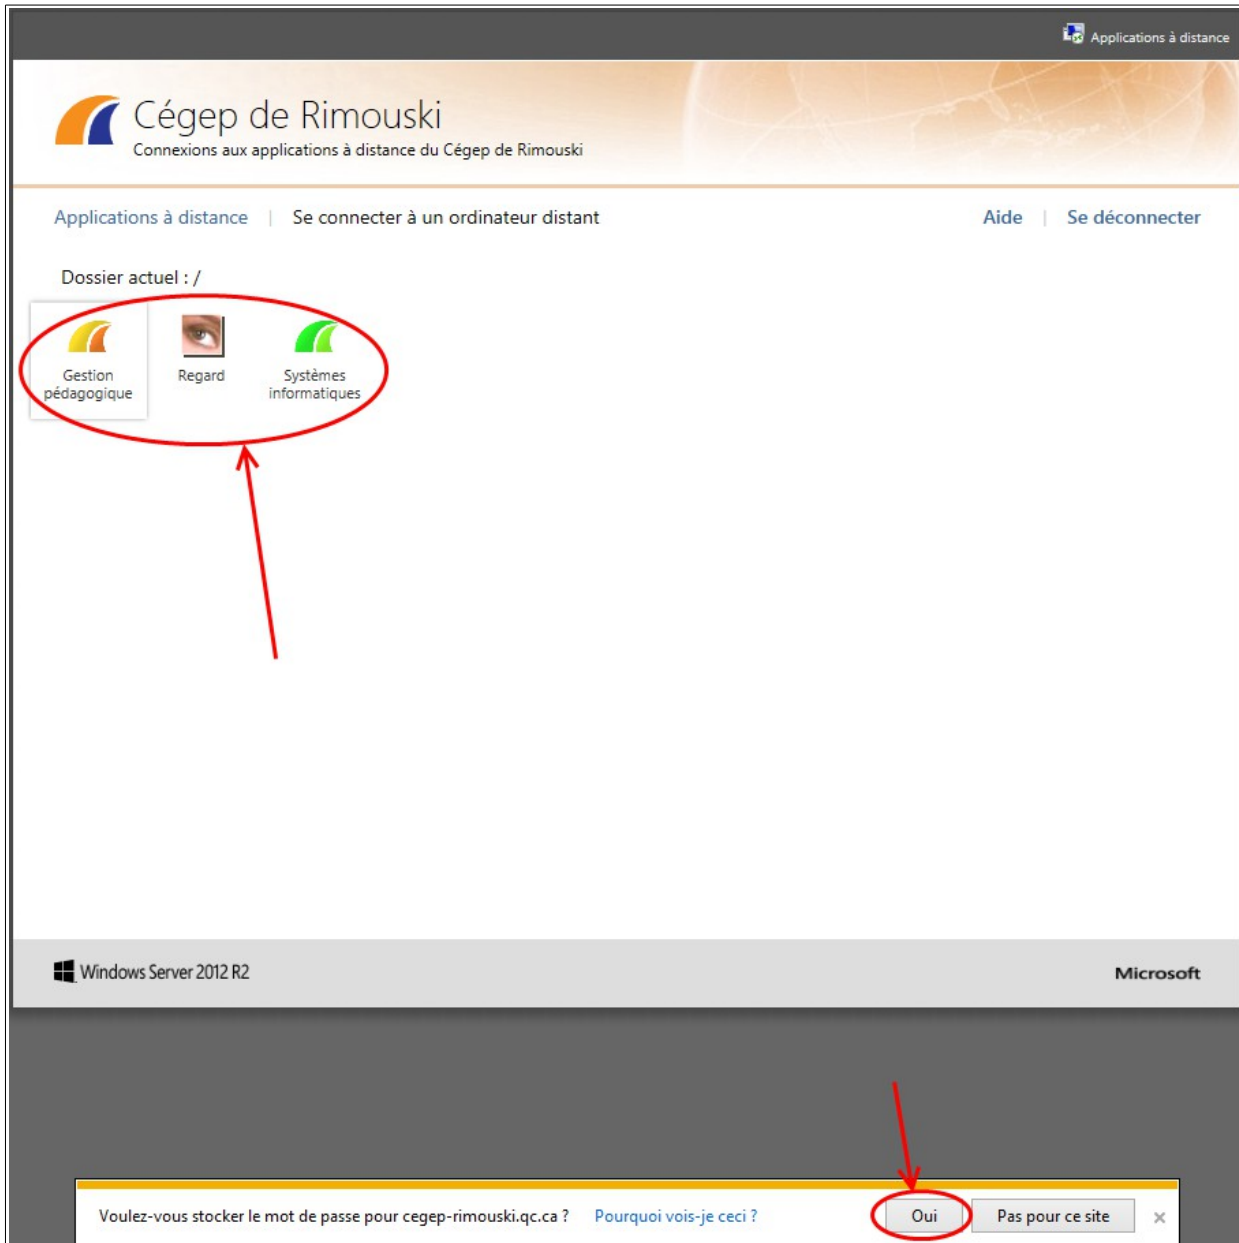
Applications à distance

Cégep de Rimouski
Connexions aux applications à distance du Cégep de Rimouski

Applications à distance | Se connecter à un ordinateur distant

Aide | Se déconnecter

Dossier actuel : /

Gestion pédagogique

Regard

Systèmes informatiques

Windows Server 2012 R2

Microsoft

Voulez-vous stocker le mot de passe pour cegep-rimouski.qc.ca ? Pourquoi vois-je ceci ?

Oui

Pas pour ce site

×